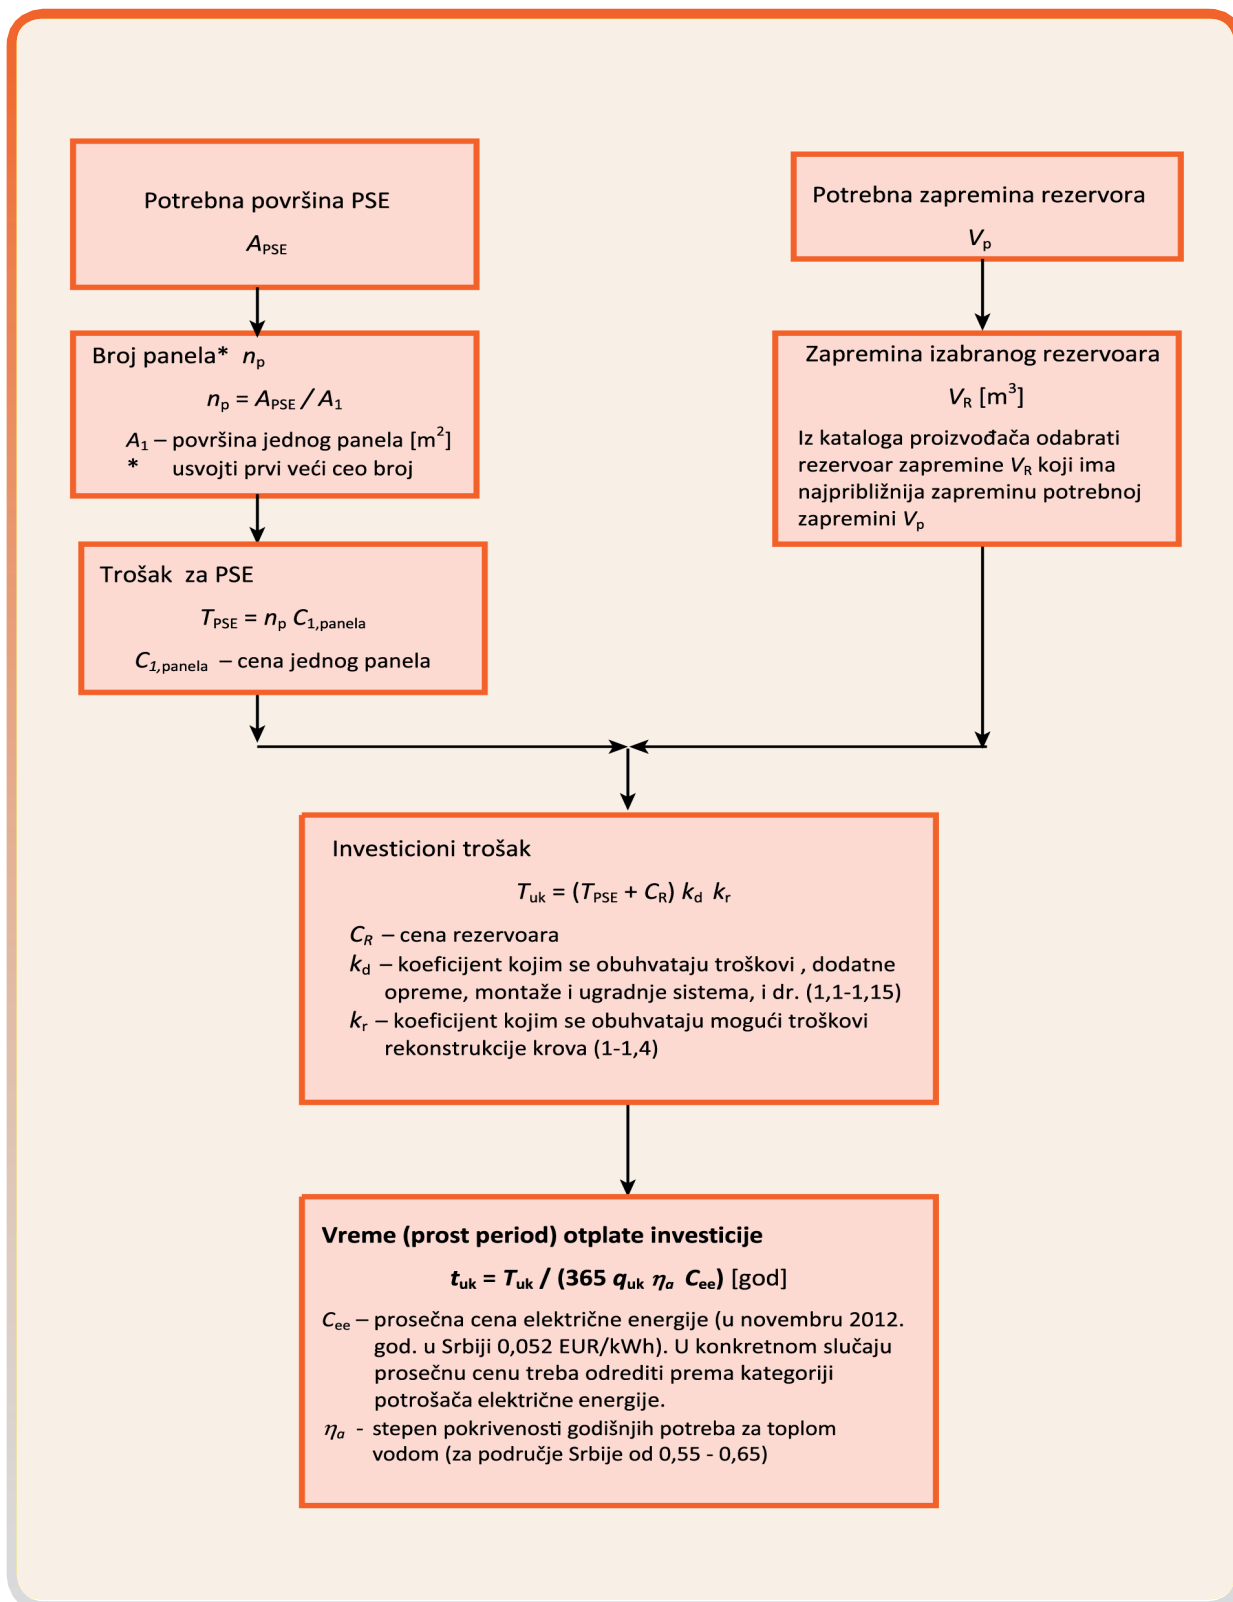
Potrebna površina PSE

$A_{PSE}$

Potrebna zapremina rezervora

$V_p$

Broj panela* $n_p$

$n_p = A_{PSE} / A_1$

$A_1$ – površina jednog panela [$m^2$]
* usvojti prvi veći ceo broj

Zapremina izabranog rezervoara

$V_R$ [$m^3$]

Iz kataloga proizvođača odabrati rezervoar zapremine $V_R$ koji ima najpribližnija zapreminu potrebnoj zapremini $V_p$

Trošak za PSE

$T_{PSE} = n_p C_{1,panela}$

$C_{1,panela}$ – cena jednog panela

Investicioni trošak

$T_{uk} = (T_{PSE} + C_R) k_d k_r$

$C_R$ – cena rezervoara
$k_d$ – koeficijent kojim se obuhvataju troškovi , dodatne opreme, montaže i ugradnje sistema, i dr. (1,1-1,15)
$k_r$ – koeficijent kojim se obuhvataju mogući troškovi rekonstrukcije krova (1-1,4)

Vreme (prost period) otplate investicije

$t_{uk} = T_{uk} / (365\ q_{uk}\ \eta_a\ C_{ee})$ [god]

$C_{ee}$ – prosečna cena električne energije (u novembru 2012. god. u Srbiji 0,052 EUR/kWh). U konkretnom slučaju prosečnu cenu treba odrediti prema kategoriji potrošača električne energije.
$\eta_a$ - stepen pokrivenosti godišnjih potreba za toplom vodom (za područje Srbije od 0,55 - 0,65)